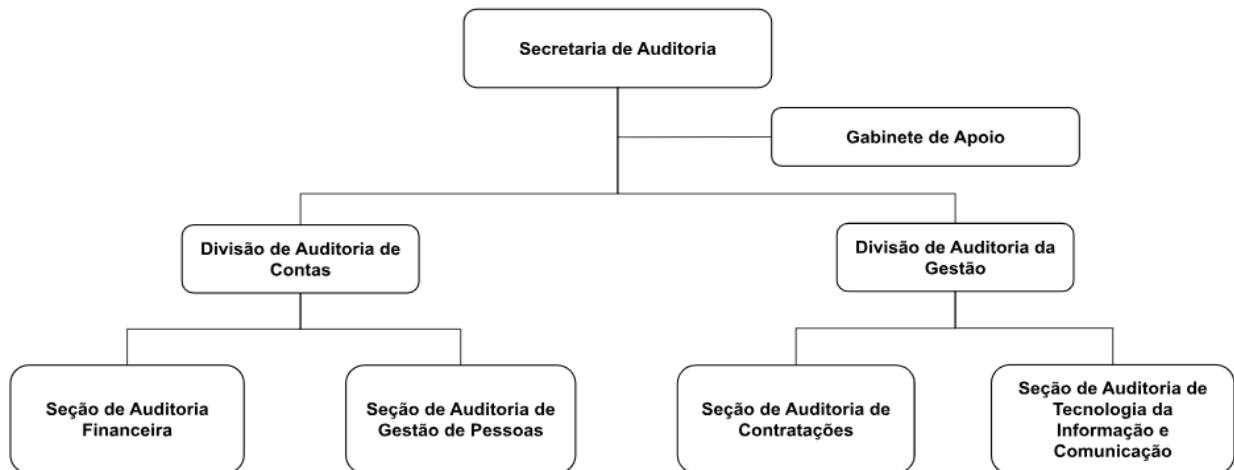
Secretaria de Auditoria

Gabinete de Apoio

Divisão de Auditoria de Contas

Divisão de Auditoria da Gestão

Seção de Auditoria Financeira

Seção de Auditoria de Gestão de Pessoas

Seção de Auditoria de Contratações

Seção de Auditoria de Tecnologia da Informação e Comunicação